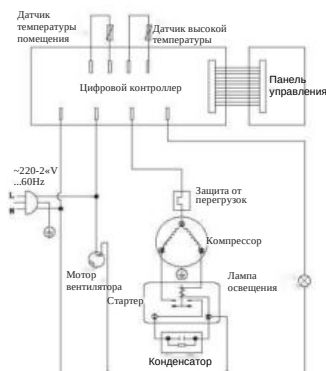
Датчик температуры помещения

Датчик высокой температуры

Цифровой контроллер

Панель управления

~220-2«V ...60Hz

L

N

Защита от перегрузок

Компрессор

Мотор вентилятора

Лампа освещения

Стартер

Конденсатор